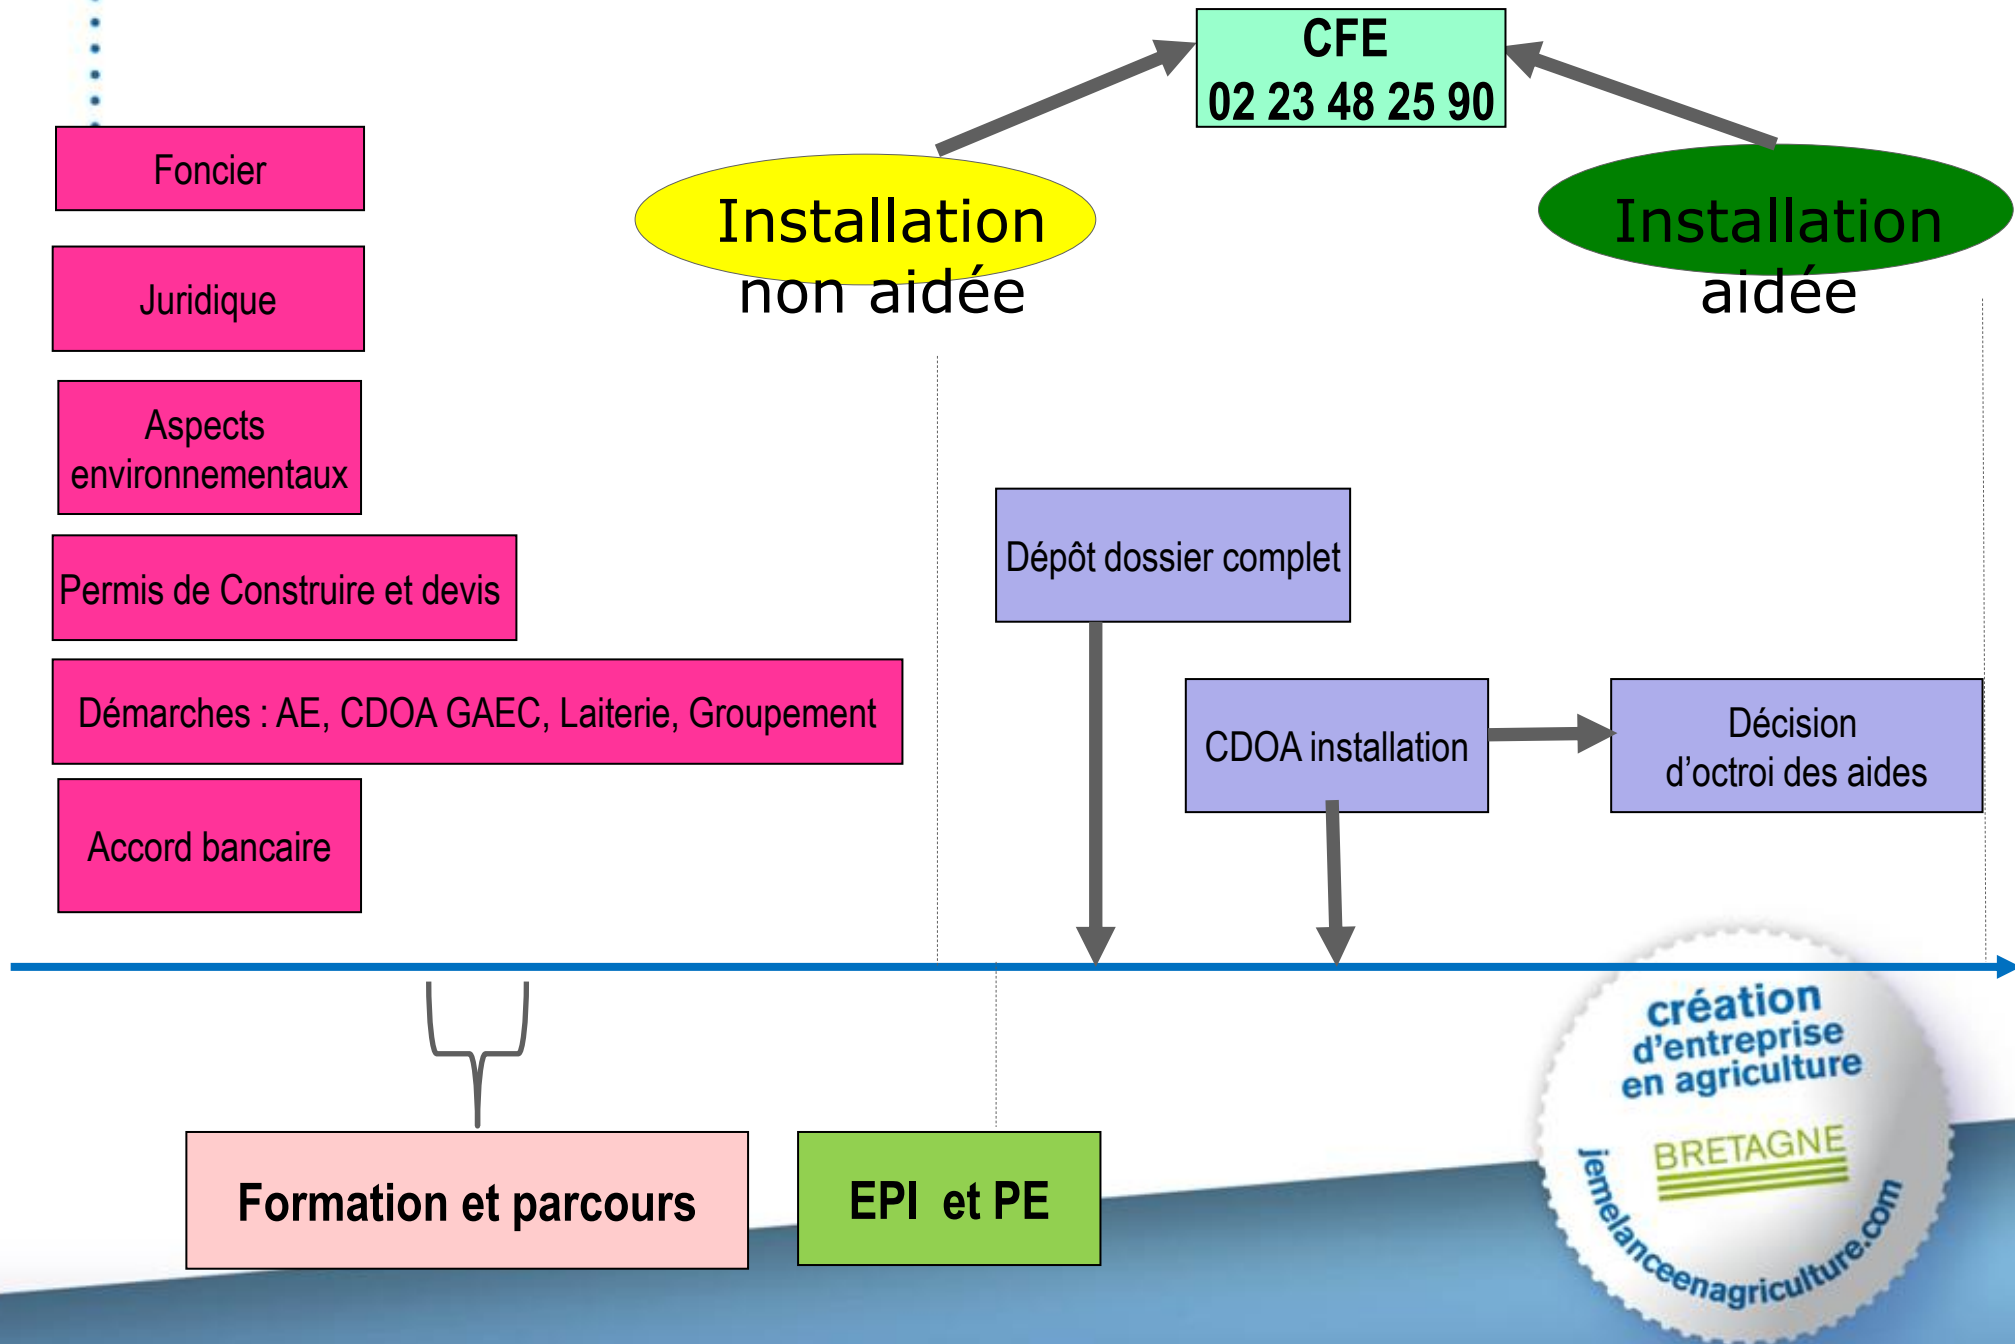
CFE
02 23 48 25 90

Installation non aidée

Installation aidée

Foncier

Juridique

Aspects environnementaux

Permis de Construire et devis

Démarches : AE, CDOA GAEC, Laiterie, Groupement

Accord bancaire

Dépôt dossier complet

CDOA installation

Décision d'octroi des aides

Formation et parcours

EPI et PE

création d'entreprise en agriculture

BRETAGNE

jemelanceenagriculture.com